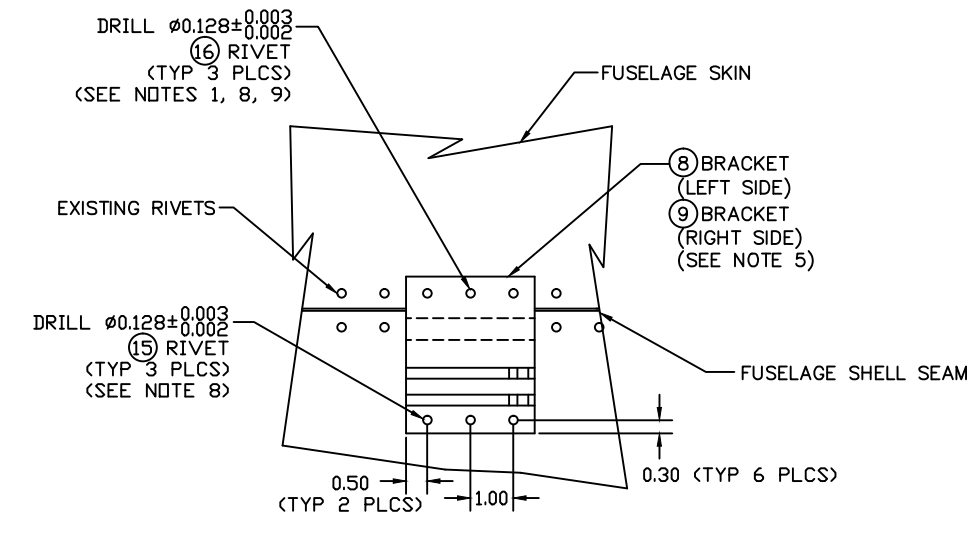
DRILL ø0.128$\pm^{0.003}_{0.002}$
(16) RIVET
(TYP 3 PLCS)
(SEE NOTES 1, 8, 9)

FUSELAGE SKIN

(8) BRACKET
(LEFT SIDE)
(9) BRACKET
(RIGHT SIDE)
(SEE NOTE 5)

EXISTING RIVETS

DRILL ø0.128$\pm^{0.003}_{0.002}$
(15) RIVET
(TYP 3 PLCS)
(SEE NOTE 8)

FUSELAGE SHELL SEAM

0.50
(TYP 2 PLCS)

1.00

0.30 (TYP 6 PLCS)